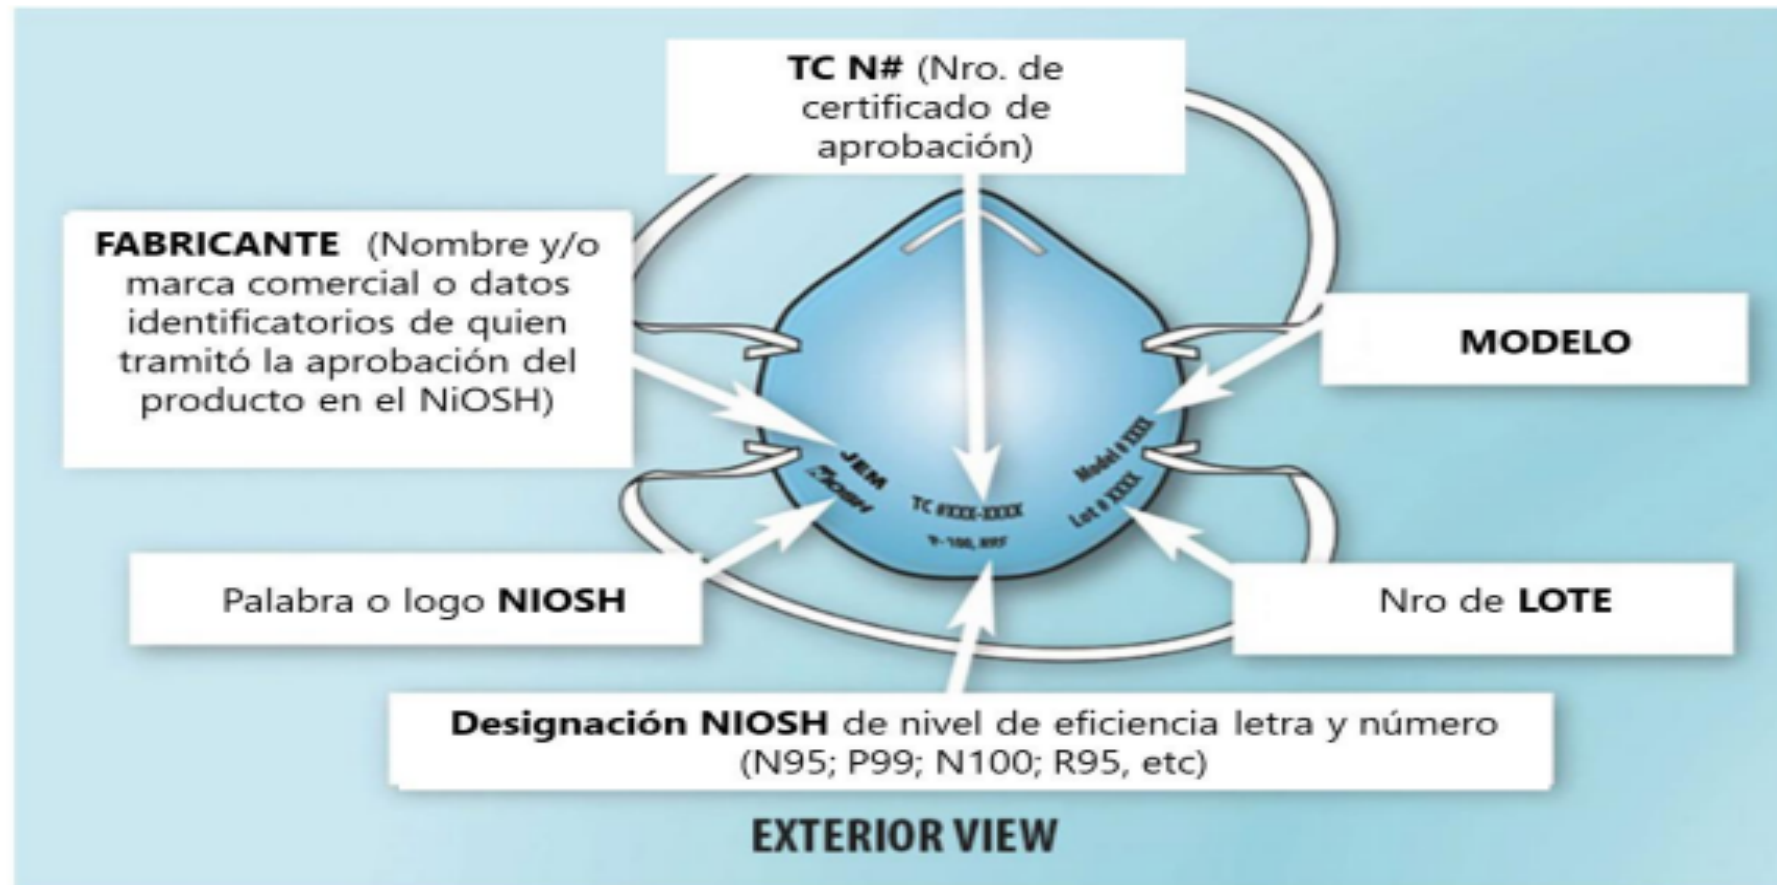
TC N# (Nro. de certificado de aprobación)

FABRICANTE (Nombre y/o marca comercial o datos identificatorios de quien tramitó la aprobación del producto en el NiOSH)

MODELO

JEM
NIOSH
TC #XXX-XXXX
P-100, R95
Model # XXX
Lot # XXXX

Palabra o logo NIOSH

Nro de LOTE

Designación NIOSH de nivel de eficiencia letra y número (N95; P99; N100; R95, etc)

EXTERIOR VIEW